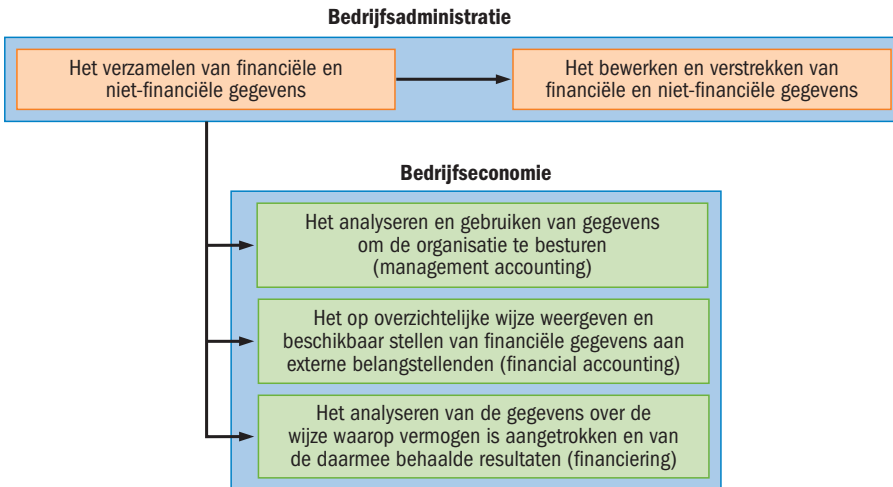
Bedrijfsadministratie

Het verzamelen van financiële en niet-financiële gegevens

Het bewerken en verstrekken van financiële en niet-financiële gegevens

Bedrijfseconomie

Het analyseren en gebruiken van gegevens om de organisatie te besturen (management accounting)

Het op overzichtelijke wijze weergeven en beschikbaar stellen van financiële gegevens aan externe belangstellenden (financial accounting)

Het analyseren van de gegevens over de wijze waarop vermogen is aangetrokken en van de daarmee behaalde resultaten (financiering)